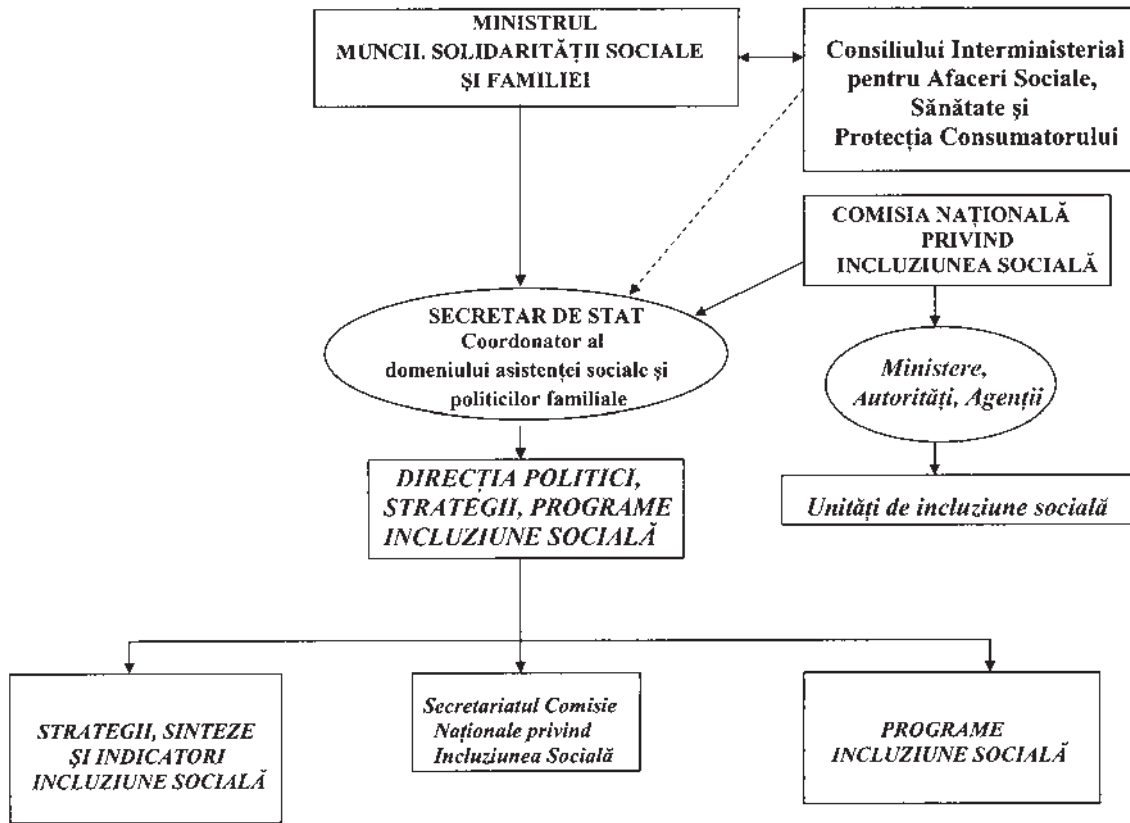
MINISTRUL
MUNCII. SOLIDARITĂȚII SOCIALE
ȘI FAMILIEI

Consiliului Interministerial pentru Afaceri Sociale, Sănătate și Protecția Consumatorului

COMISIA NAȚIONALĂ PRIVIND INCLUZIUNEA SOCIALĂ

SECRETAR DE STAT
Coordonator al domeniului asistenței sociale și politicilor familiale

Ministere, Autorități, Agenții

DIRECȚIA POLITICI, STRATEGII, PROGRAME INCLUZIUNE SOCIALĂ

Unități de incluziune socială

STRATEGII, SINTEZE ȘI INDICATORI INCLUZIUNE SOCIALĂ

Secretariatul Comisie Naționale privind Incluziunea Socială

PROGRAME INCLUZIUNE SOCIALĂ